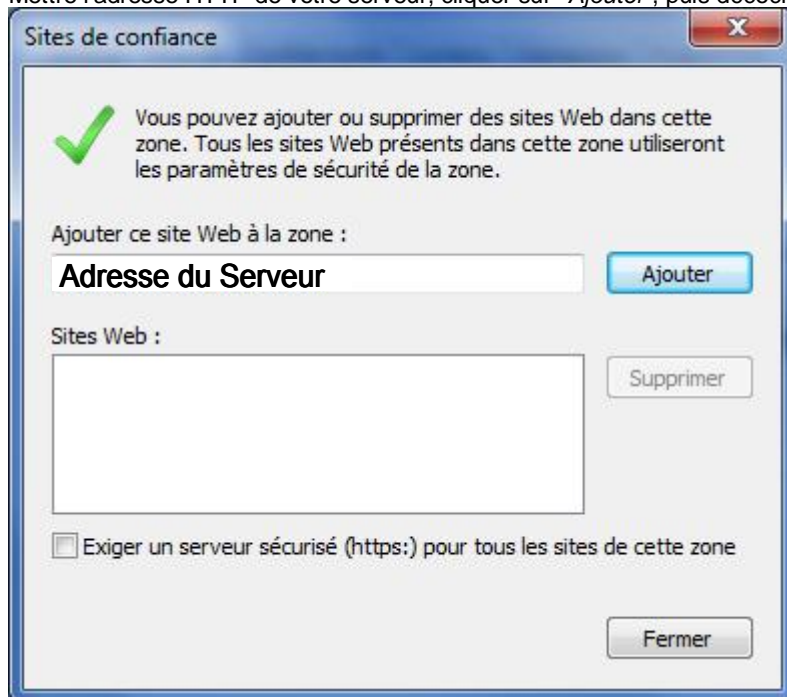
Mettre l'adresse HTTP de votre serveur, cliquer sur "Ajouter", puis décoc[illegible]

Sites de confiance

Vous pouvez ajouter ou supprimer des sites Web dans cette zone. Tous les sites Web présents dans cette zone utiliseront les paramètres de sécurité de la zone.

Ajouter ce site Web à la zone :

Adresse du Serveur

Ajouter

Sites Web :

Supprimer

Exiger un serveur sécurisé (https:) pour tous les sites de cette zone

Fermer